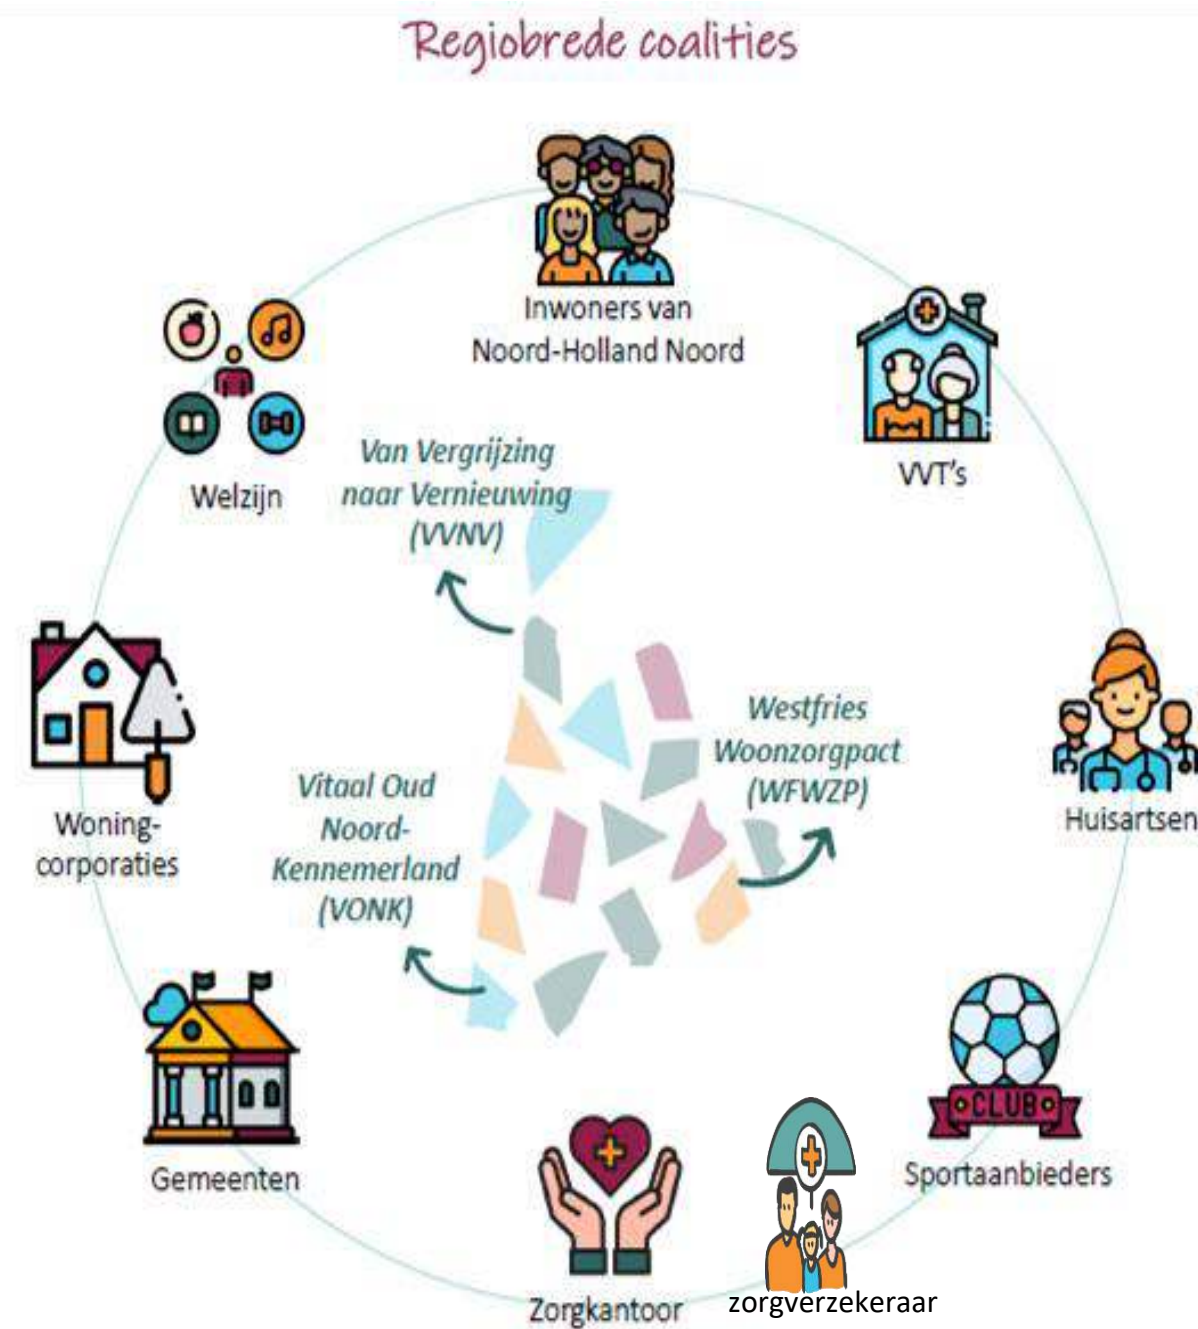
Regiobrede coalities

Inwoners van Noord-Holland Noord

VVT's

Huisartsen

Sportaanbieders

zorgverzekeraar

Zorgkantoor

Gemeenten

Woningcorporaties

Welzijn

Van Vergrijzing naar Vernieuwing (VVNV)

Westfries Woonzorgpact (WFWZP)

Vitaal Oud Noord-Kennemerland (VONK)

CLUB